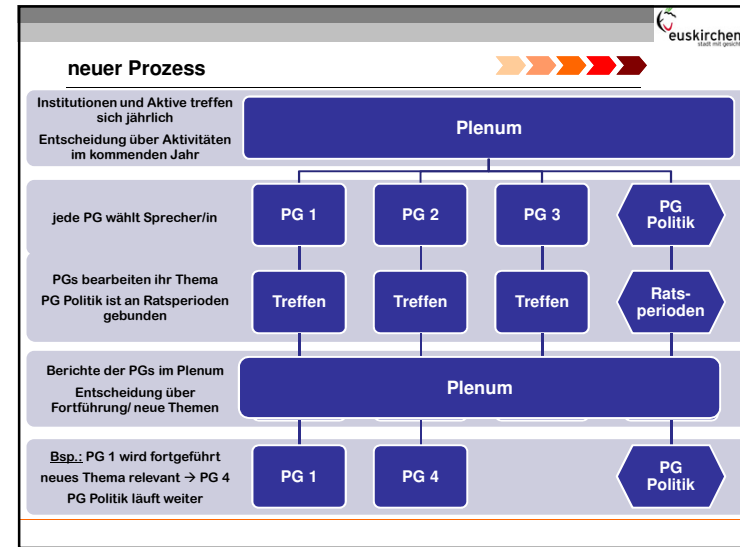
euskirchen
stadt mit gesicht

neuer Prozess

Institutionen und Aktive treffen sich jährlich
Entscheidung über Aktivitäten im kommenden Jahr

Plenum

jede PG wählt Sprecher/in

PG 1

PG 2

PG 3

PG Politik

PGs bearbeiten ihr Thema
PG Politik ist an Ratsperioden gebunden

Treffen

Treffen

Treffen

Ratsperioden

Berichte der PGs im Plenum
Entscheidung über Fortführung/ neue Themen

Plenum

Bsp.: PG 1 wird fortgeführt
neues Thema relevant → PG 4
PG Politik läuft weiter

PG 1

PG 4

PG Politik